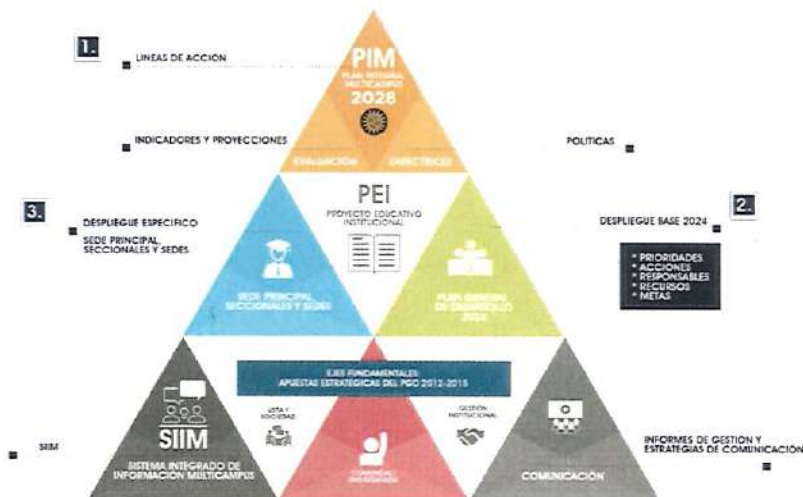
1.

LINEAS DE ACCIÓN

PIM
PLAN INTEGRAL MULTICAMPUS
2028

INDICADORES Y PROYECCIONES

POLITICAS

EVALUACIÓN DIRECTRICES

3.

DESPLIEGUE ESPECIFICO
SEDE PRINCIPAL, SECCIONALES Y SEDES

PEI
PROYECTO EDUCATIVO INSTITUCIONAL

2.

DESPLIEGUE BASE 2024

* PRIORIDADES
* ACCIONES
* RESPONSABLES
* RECURSOS
* METAS

SEDE PRINCIPAL, SECCIONALES Y SEDES

PLAN GENERAL DE DESARROLLO 2024

EJES FUNDAMENTALES
APUESTAS ESTRATÉGICAS DEL PGD 2012-2015

SIIM

SIIM
SISTEMA INTEGRADO DE INFORMACIÓN MULTICAMPUS

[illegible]

COMUNIDAD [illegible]

GESTIÓN INSTITUCIONAL

COMUNICACIÓN

INFORMES DE GESTION Y ESTRATEGIAS DE COMUNICACIÓN